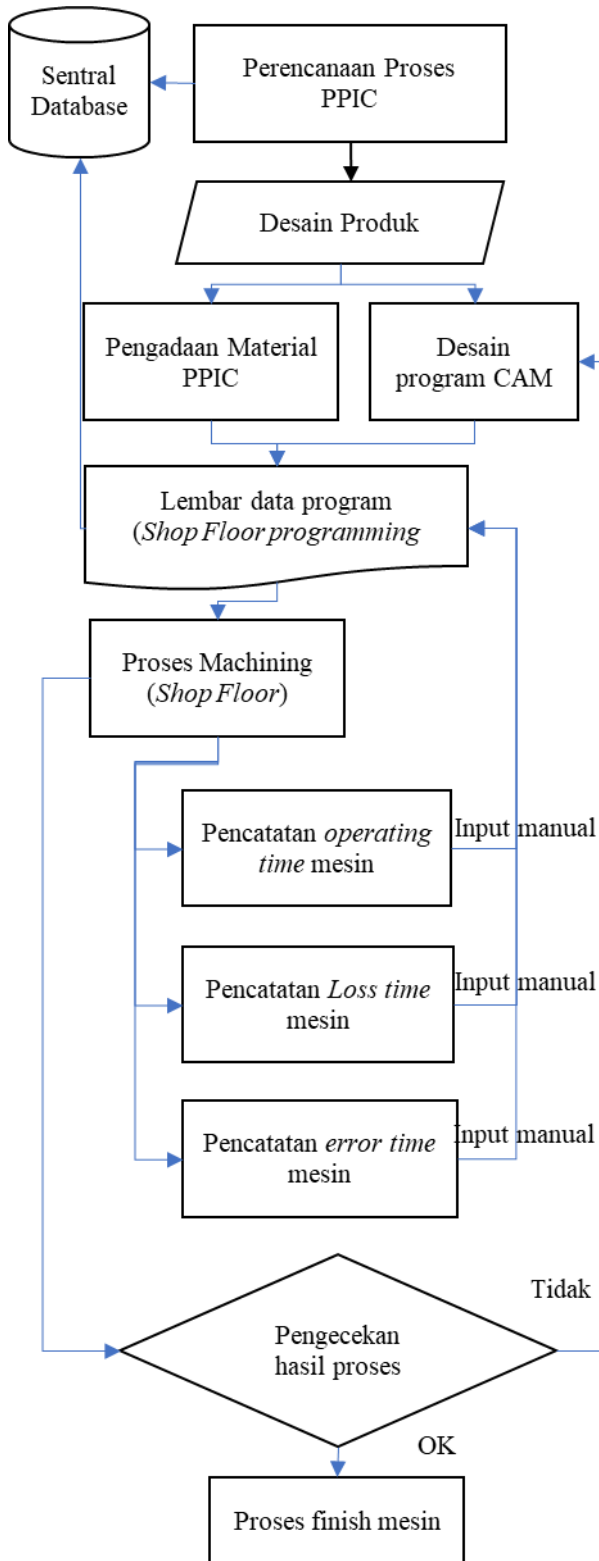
Sentral Database

Perencanaan Proses PPIC

Desain Produk

Pengadaan Material PPIC

Desain program CAM

Lembar data program (*Shop Floor programming*

Proses Machining (*Shop Floor*)

Pencatatan *operating time* mesin

Input manual

Pencatatan *Loss time* mesin

Input manual

Pencatatan *error time* mesin

Input manual

Tidak

Pengecekan hasil proses

OK

Proses finish mesin